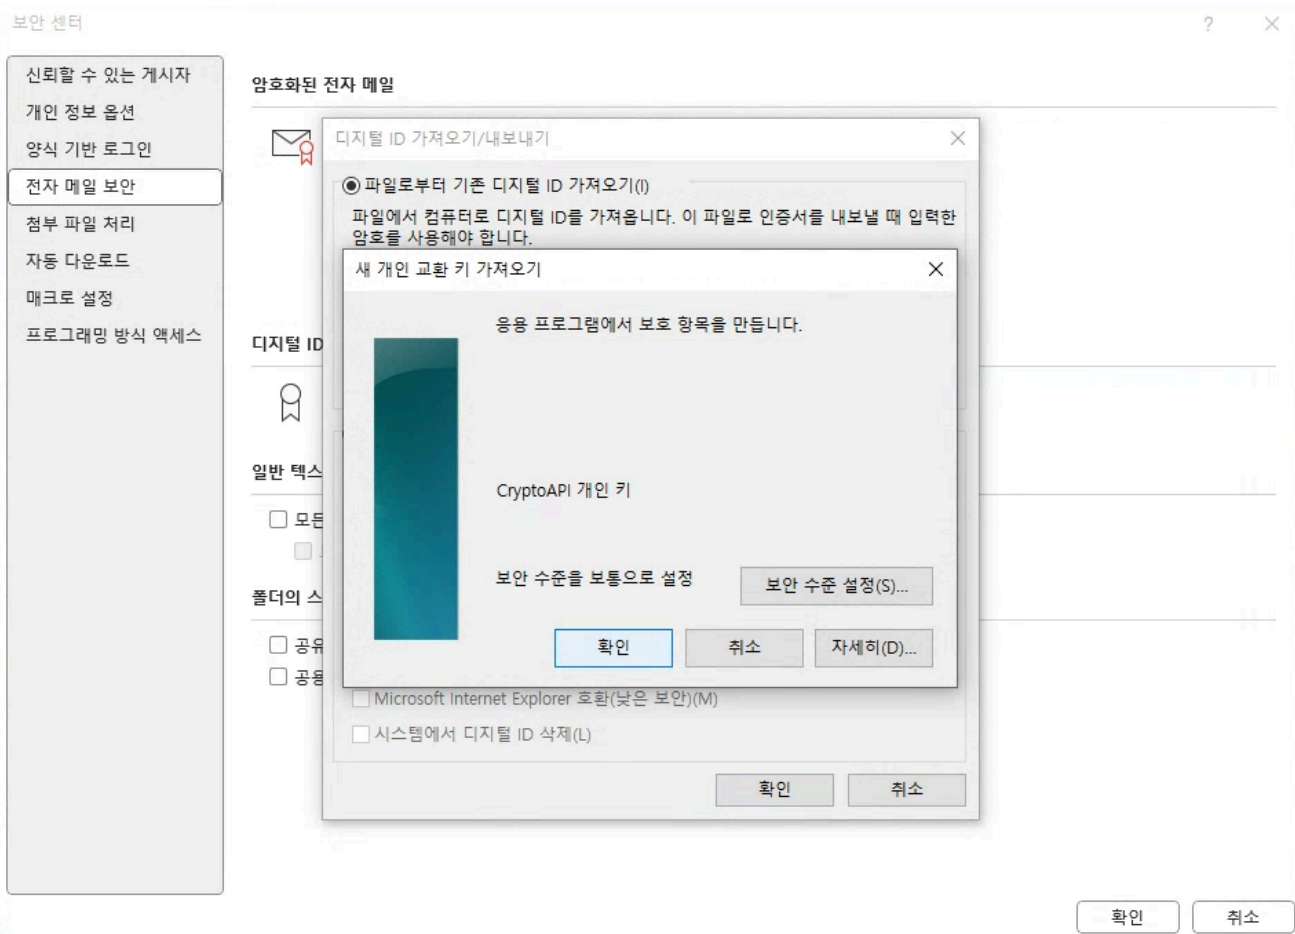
보안 센터

?

신뢰할 수 있는 게시자
개인 정보 옵션
양식 기반 로그인
전자 메일 보안
첨부 파일 처리
자동 다운로드
매크로 설정
프로그래밍 방식 액세스

암호화된 전자 메일

디지털 ID

일반 텍스

모든

폴더의 스

공유

공용

디지털 ID 가져오기/내보내기

파일로부터 기존 디지털 ID 가져오기(I)

파일에서 컴퓨터로 디지털 ID를 가져옵니다. 이 파일로 인증서를 내보낼 때 입력한 암호를 사용해야 합니다.

새 개인 교환 키 가져오기

응용 프로그램에서 보호 항목을 만듭니다.

CryptoAPI 개인 키

보안 수준을 보통으로 설정

보안 수준 설정(S)...

확인

취소

자세히(D)...

Microsoft Internet Explorer 호환(낮은 보안)(M)

시스템에서 디지털 ID 삭제(L)

확인

취소

확인

취소